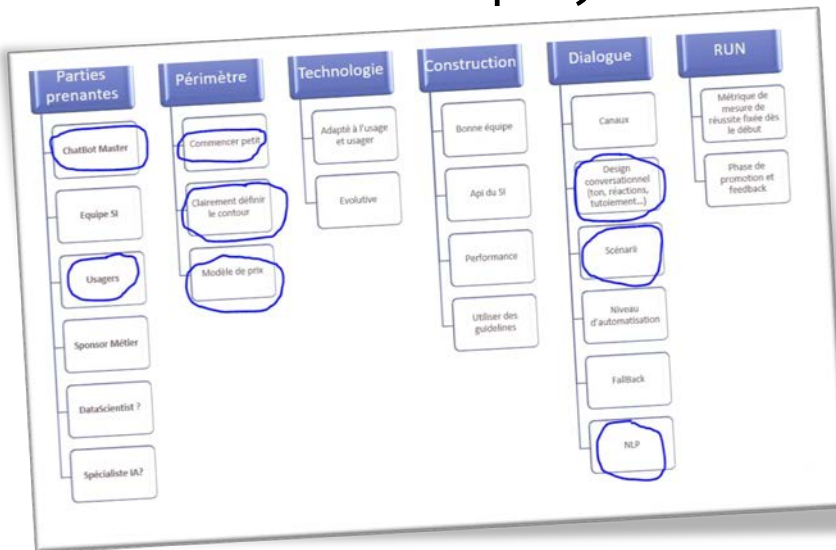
Parties prenantes

ChatBot Master

Equipe SI

Usagers

Sponsor Métier

DataScientist ?

Spécialiste IA?

Périmètre

Commencer petit

Clairement définir le contour

Modèle de prix

Technologie

Adapté à l'usage et usager

Evolutive

Construction

Bonne équipe

Api du SI

Performance

Utiliser des guidelines

Dialogue

Canaux

Design conversationnel (ton, réactions, tutoiement...)

Scénarii

Niveau d'automatisation

FallBack

NLP

RUN

Métrique de mesure de réussite fixée dès le début

Phase de promotion et feedback